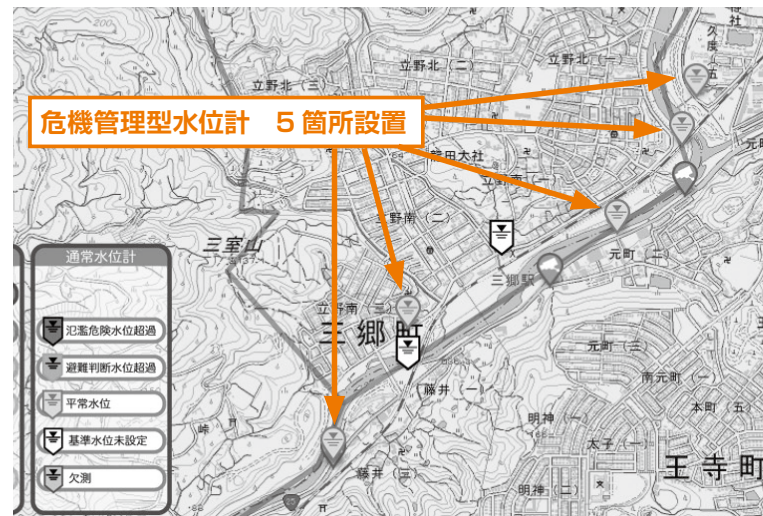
危機管理型水位計　５箇所設置

立野北（三）
立野北（二）
立野北（一）
久度
五
元町
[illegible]田大社
立野南
野南（二）
三室山
三郷駅
元町（三）
立野南（三）
三郷町
元町（三）
藤井（一）
南元町（一）
明神（一）
本町（五）
太子（二）
王寺町
峠
藤井（二）
明神（二）

通常水位計
氾濫危険水位超過
避難判断水位超過
平常水位
基準水位未設定
欠測